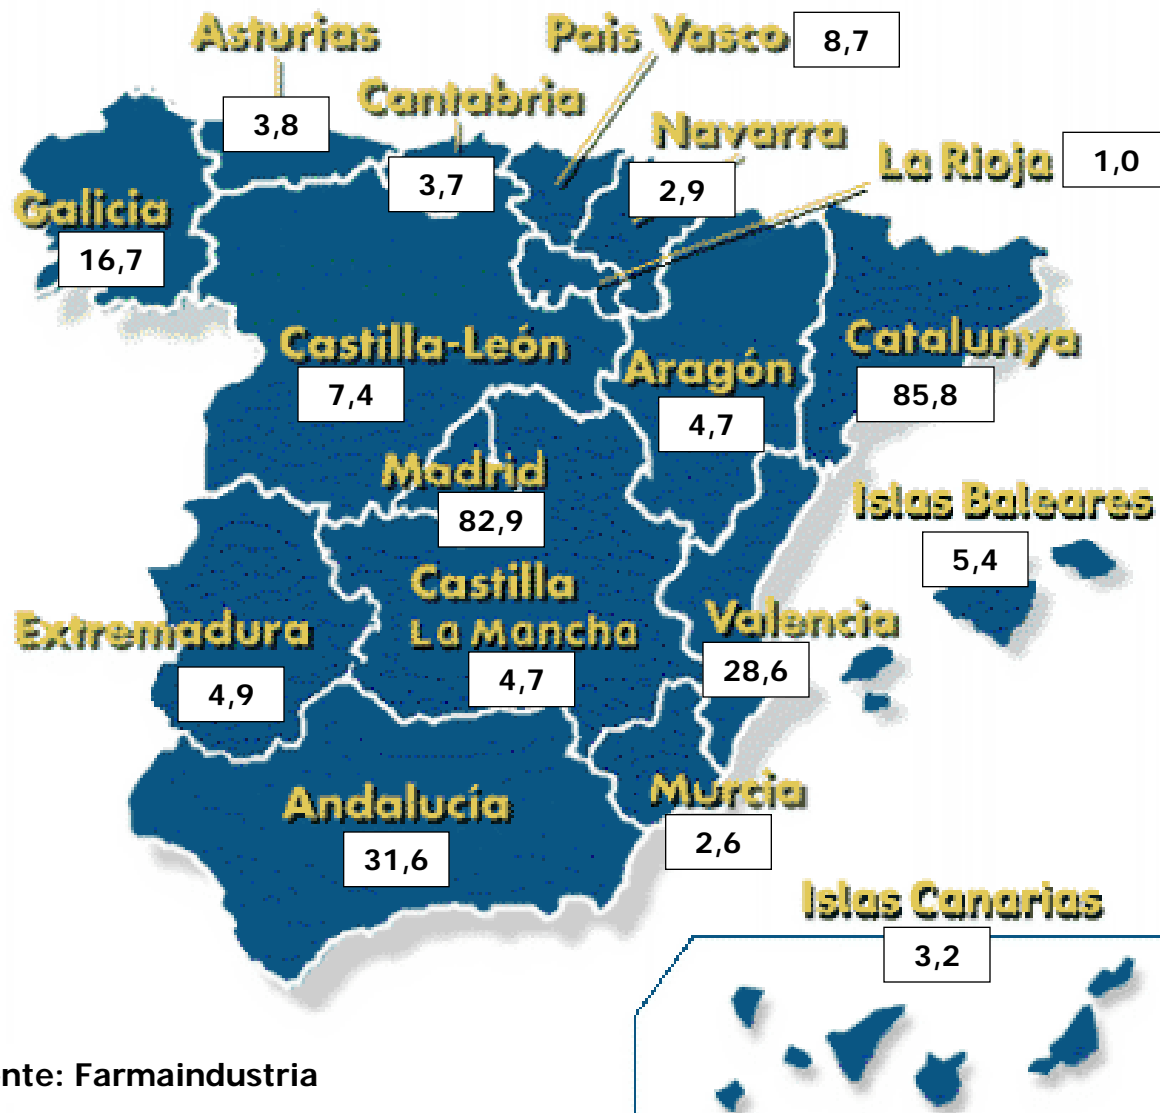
Asturias
3,8
Pais Vasco
8,7
Cantabria
3,7
Navarra
2,9
La Rioja
1,0
Galicia
16,7
Castilla-León
7,4
Aragón
4,7
Catalunya
85,8
Madrid
82,9
Islas Baleares
5,4
Extremadura
4,9
Castilla La Mancha
4,7
Valencia
28,6
Andalucía
31,6
Murcia
2,6
Islas Canarias
3,2

nte: Farmaindustria